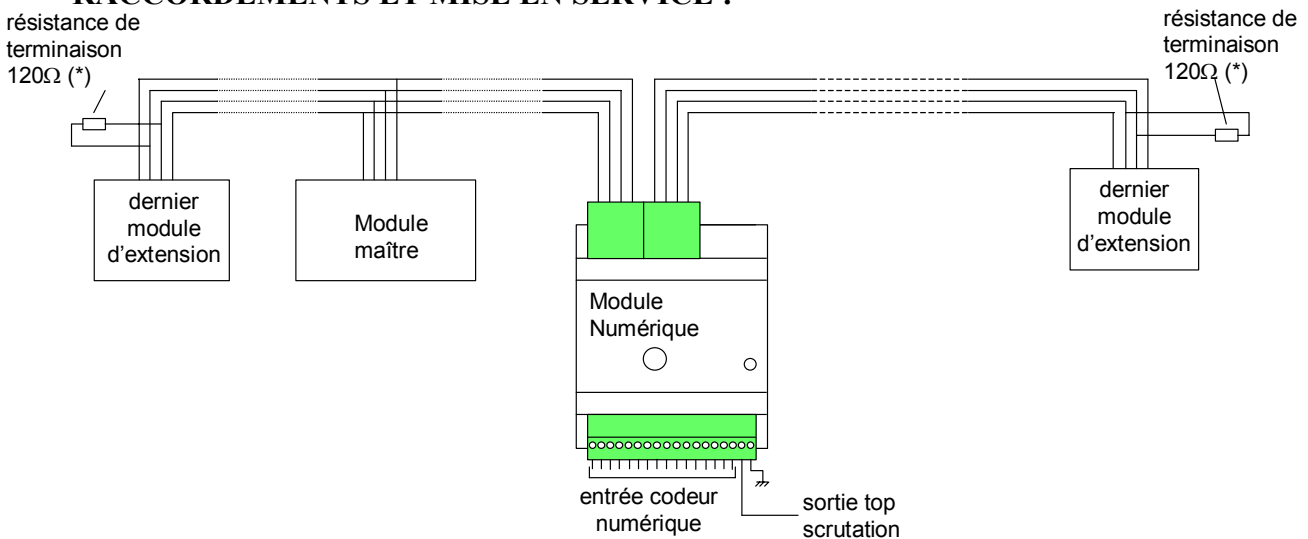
RACCORDEMENTS ET MISE EN SERVICE :

résistance de terminaison 120Ω (*)

résistance de terminaison 120Ω (*)

dernier module d'extension

Module maître

Module Numérique

dernier module d'extension

entrée codeur numérique

sortie top scrutation